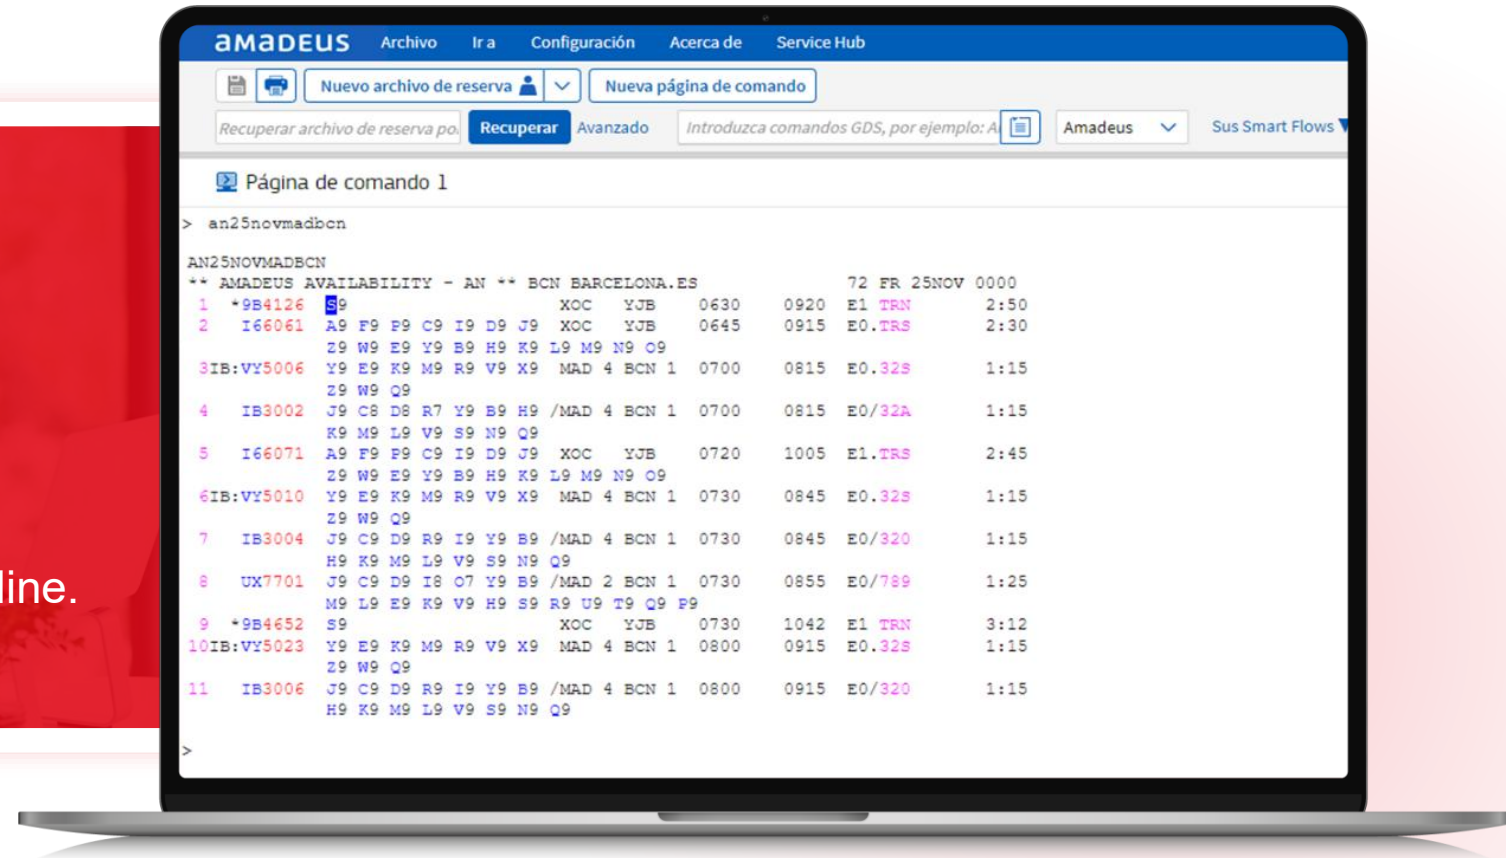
line.

amadeus Archivo Ir a Configuración Acerca de Service Hub

Nuevo archivo de reserva Nueva página de comando

Recuperar archivo de reserva po Recuperar Avanzado Introduzca comandos GDS, por ejemplo: A Amadeus Sus Smart Flows

Página de comando 1

> an25novmadbcn

AN25NOVMADBCN
** AMADEUS AVAILABILITY - AN ** BCN BARCELONA.ES 72 FR 25NOV 0000
1 *9B4126 S9 XOC YJB 0630 0920 E1 TRN 2:50
2 I66061 A9 F9 P9 C9 I9 D9 J9 XOC YJB 0645 0915 E0.TRS 2:30
Z9 W9 E9 Y9 B9 H9 K9 L9 M9 N9 O9
3IB:VY5006 Y9 E9 K9 M9 R9 V9 X9 MAD 4 BCN 1 0700 0815 E0.32S 1:15
Z9 W9 Q9
4 IB3002 J9 C8 D8 R7 Y9 B9 H9 /MAD 4 BCN 1 0700 0815 E0/32A 1:15
K9 M9 L9 V9 S9 N9 Q9
5 I66071 A9 F9 P9 C9 I9 D9 J9 XOC YJB 0720 1005 E1.TRS 2:45
Z9 W9 E9 Y9 B9 H9 K9 L9 M9 N9 O9
6IB:VY5010 Y9 E9 K9 M9 R9 V9 X9 MAD 4 BCN 1 0730 0845 E0.32S 1:15
Z9 W9 Q9
7 IB3004 J9 C9 D9 R9 I9 Y9 B9 /MAD 4 BCN 1 0730 0845 E0/320 1:15
H9 K9 M9 L9 V9 S9 N9 Q9
8 UX7701 J9 C9 D9 I8 O7 Y9 B9 /MAD 2 BCN 1 0730 0855 E0/789 1:25
M9 L9 E9 K9 V9 H9 S9 R9 U9 T9 Q9 P9
9 *9B4652 S9 XOC YJB 0730 1042 E1 TRN 3:12
10IB:VY5023 Y9 E9 K9 M9 R9 V9 X9 MAD 4 BCN 1 0800 0915 E0.32S 1:15
Z9 W9 Q9
11 IB3006 J9 C9 D9 R9 I9 Y9 B9 /MAD 4 BCN 1 0800 0915 E0/320 1:15
H9 K9 M9 L9 V9 S9 N9 Q9

>